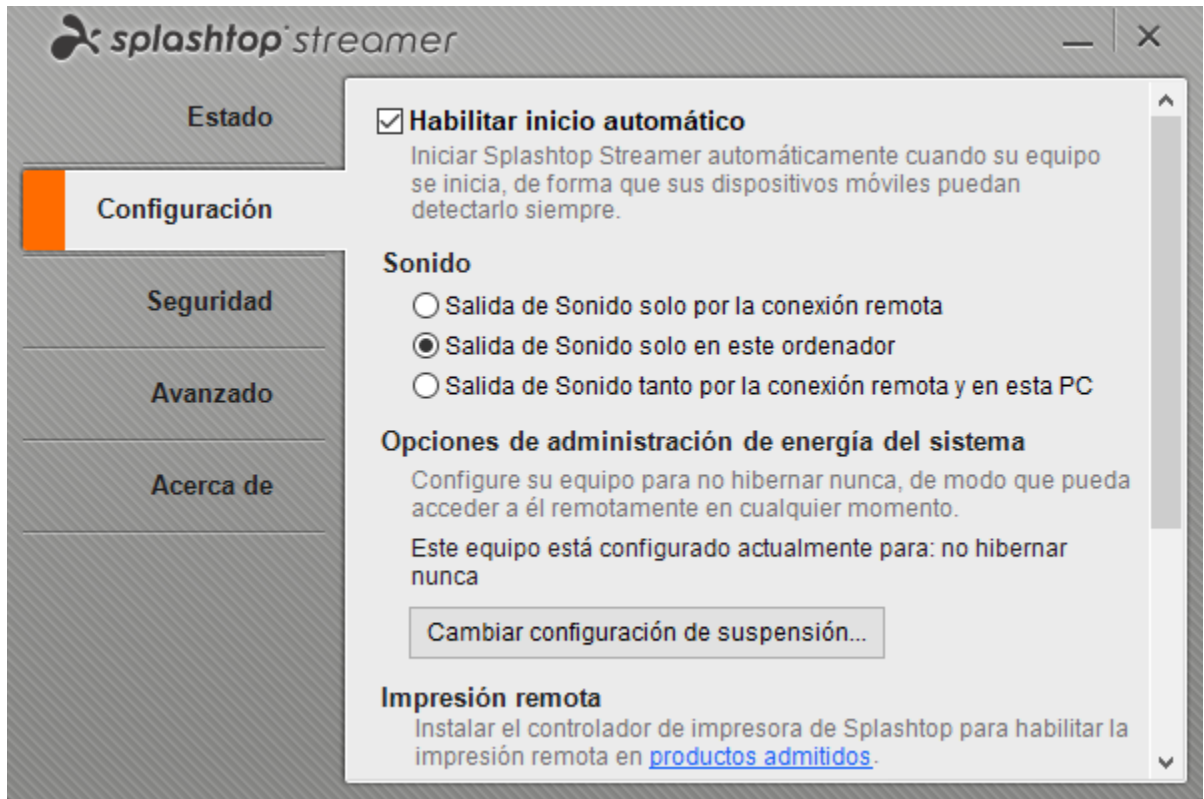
splashtop streamer

Estado

Configuración

Seguridad

Avanzado

Acerca de

☑ Habilitar inicio automático

Iniciar Splashtop Streamer automáticamente cuando su equipo se inicia, de forma que sus dispositivos móviles puedan detectarlo siempre.

Sonido

○ Salida de Sonido solo por la conexión remota

◉ Salida de Sonido solo en este ordenador

○ Salida de Sonido tanto por la conexión remota y en esta PC

Opciones de administración de energía del sistema

Configure su equipo para no hibernar nunca, de modo que pueda acceder a él remotamente en cualquier momento.

Este equipo está configurado actualmente para: no hibernar nunca

Cambiar configuración de suspensión...

Impresión remota

Instalar el controlador de impresora de Splashtop para habilitar la impresión remota en productos admitidos.